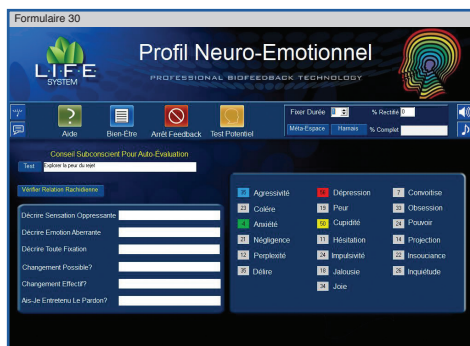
Formulaire 30

L·I·F·E SYSTEM

Profil Neuro-Emotionnel

PROFESSIONAL BIOFEEDBACK TECHNOLOGY

Aide
Bien-Etre
Arrêt Feedback
Test Potentiel

Fixer Durée
% Rectifié
Méta-Espace
Hamais
% Complet

Conseil Subconscient Pour Auto-Evaluation
Test
Explorer la peur du rejet

Vérifier Relation Rachidienne

Décrire Sensation Oppressante
Décrire Emotion Aberrante
Décrire Toute Fixation
Changement Possible?
Changement Effectif?
Ais-Je Entretenu Le Pardon?

| | | | | | |
|---|---|---|---|---|---|
| 8 | Agressivité | 16 | Dépression | 7 | Convoitise |
| 23 | Colère | 13 | Peur | 33 | Obsession |
| 4 | Anxiété | 6 | Cupidité | 24 | Pouvoir |
| 21 | Négligence | 11 | Hésitation | 14 | Projection |
| 12 | Perplexité | 34 | Impulsivité | 22 | Insouciance |
| 35 | Délire | 19 | Jalousie | 26 | Inquiétude |
| | | 34 | Joie | | |